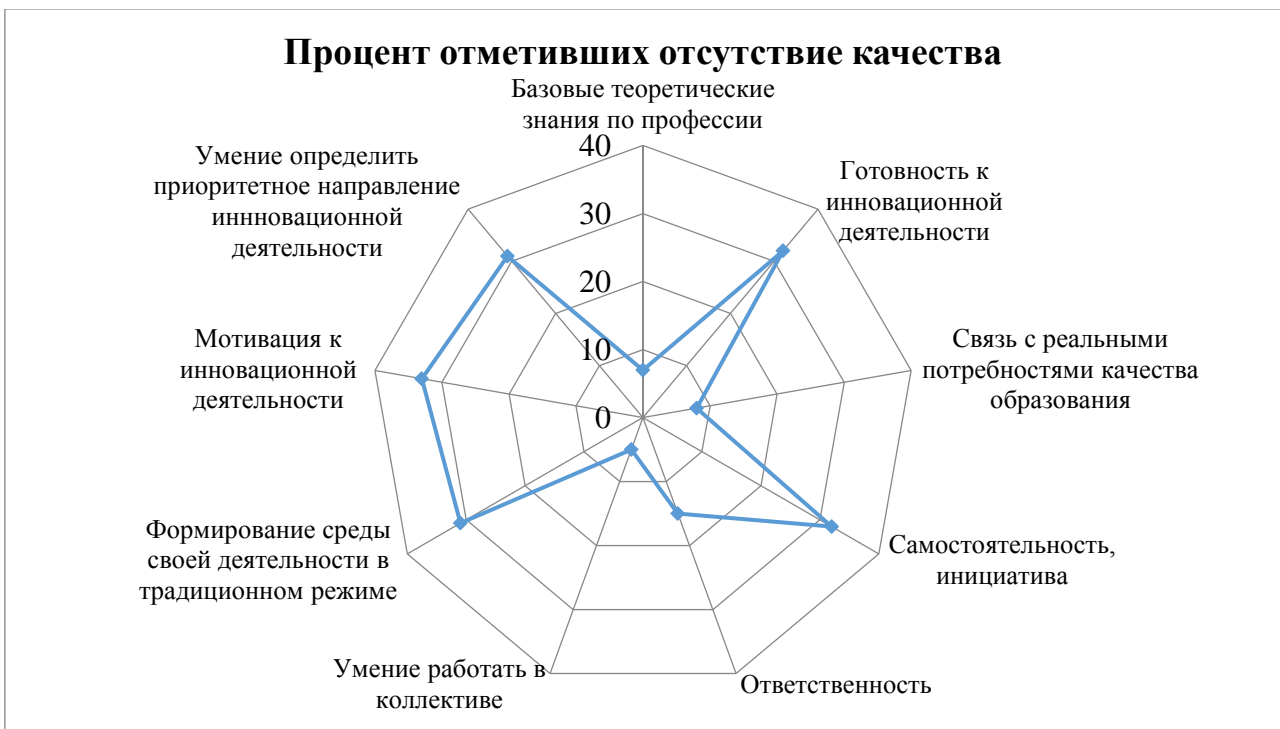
Процент отметивших отсутствие качества

Базовые теоретические знания по профессии

40
30
20
10
0

Готовность к инновационной деятельности

Связь с реальными потребностями качества образования

Самостоятельность, инициатива

Ответственность

Умение работать в коллективе

Формирование среды своей деятельности в традиционном режиме

Мотивация к инновационной деятельности

Умение определить приоритетное направление иннновационной деятельности